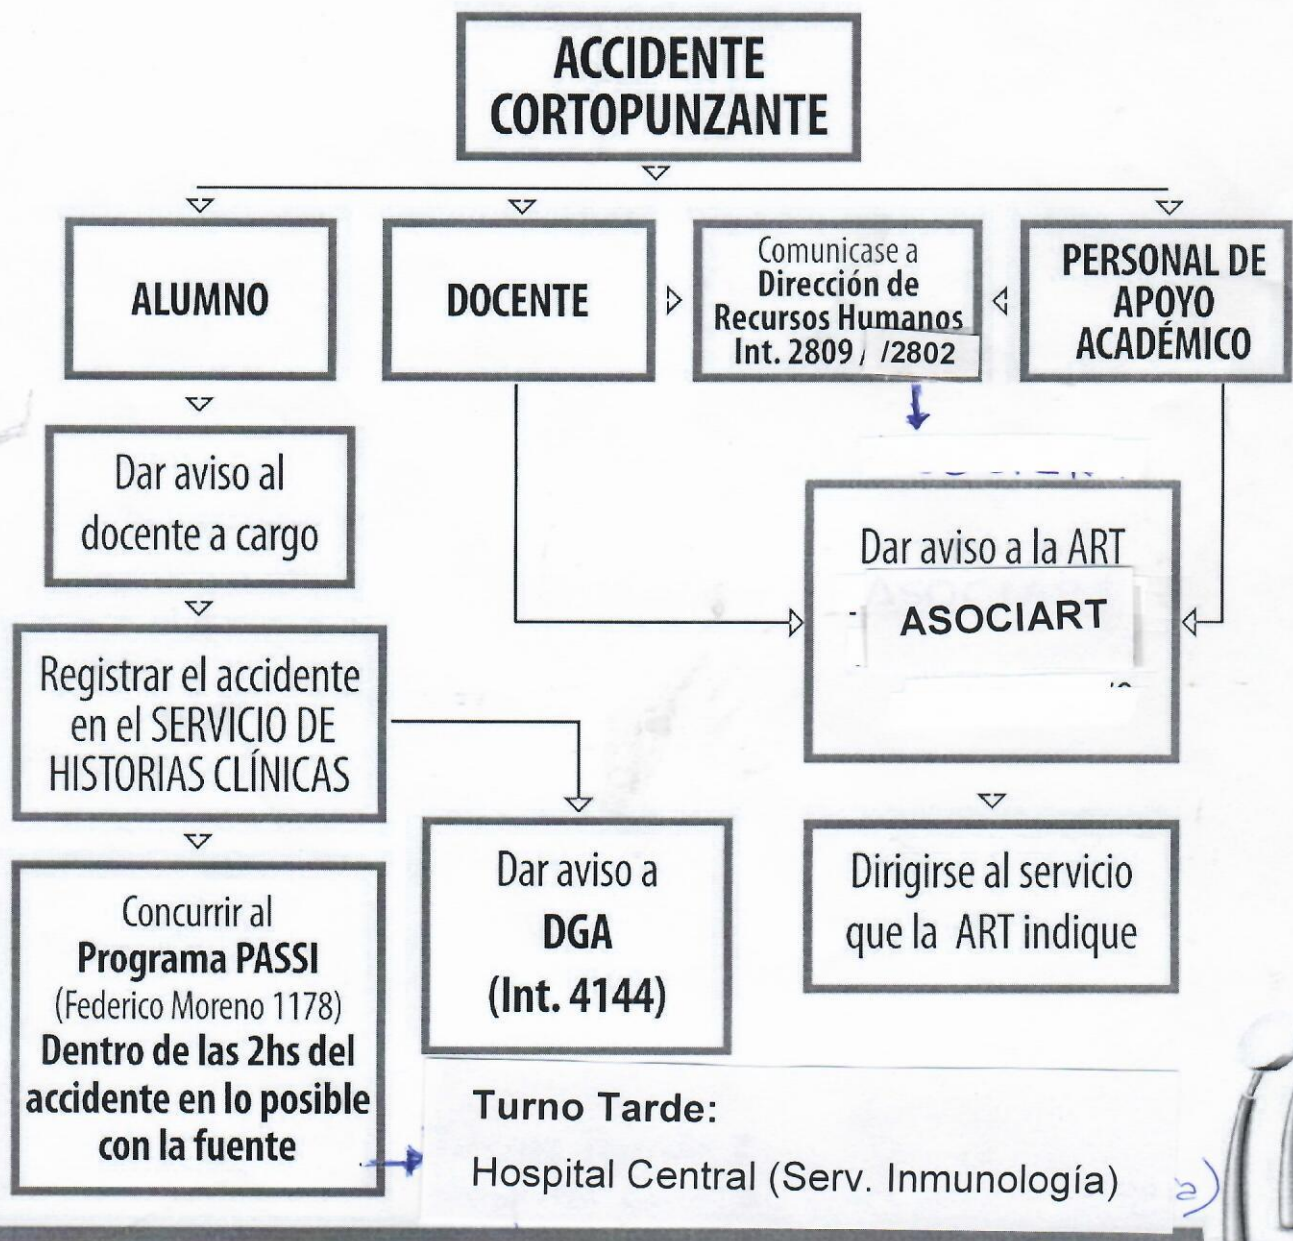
ACCIDENTE CORTOPUNZANTE

ALUMNO

DOCENTE

Comunicase a Dirección de Recursos Humanos Int. 2809 / /2802

PERSONAL DE APOYO ACADÉMICO

Dar aviso al docente a cargo

Dar aviso a la ART

ASOCIART

Registrar el accidente en el SERVICIO DE HISTORIAS CLÍNICAS

Dar aviso a DGA (Int. 4144)

Dirigirse al servicio que la ART indique

Concurrir al Programa PASSI (Federico Moreno 1178) Dentro de las 2hs del accidente en lo posible con la fuente

Turno Tarde:

Hospital Central (Serv. Inmunología)